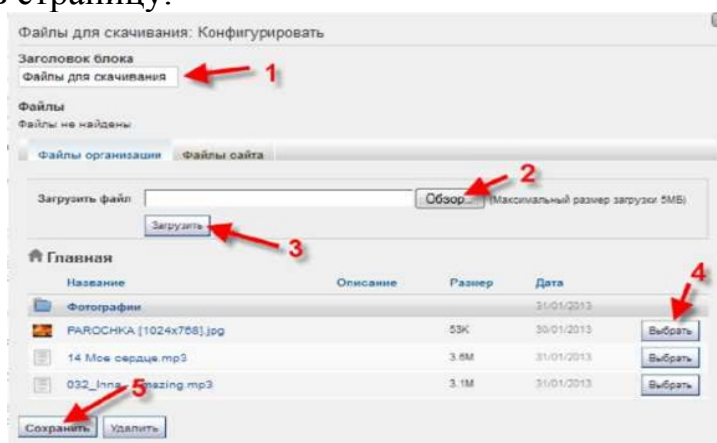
в страницу.

Файлы для скачивания: Конфигурировать

Заголовок блока
Файлы для скачивания 1

Файлы
Файлы не найдены

Файлы организации | Файлы сайта

Загрузить файл Обзор... 2 (Максимальный размер загрузки 5МБ)
Загрузить 3

Главная

| Название | Описание | Размер | Дата | |
|---|---|---|---|---|
| Фотографии | | | 31/01/2013 | 4 |
| PAROCHKA [1024x768].jpg | | 53K | 30/01/2013 | Выбрать |
| 14 Мое сердце.mp3 | | 3.6M | 31/01/2013 | Выбрать |
| 032_Inna_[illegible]mazing.mp3 | | 3.1M | 31/01/2013 | Выбрать |

5
Сохранить Удалить